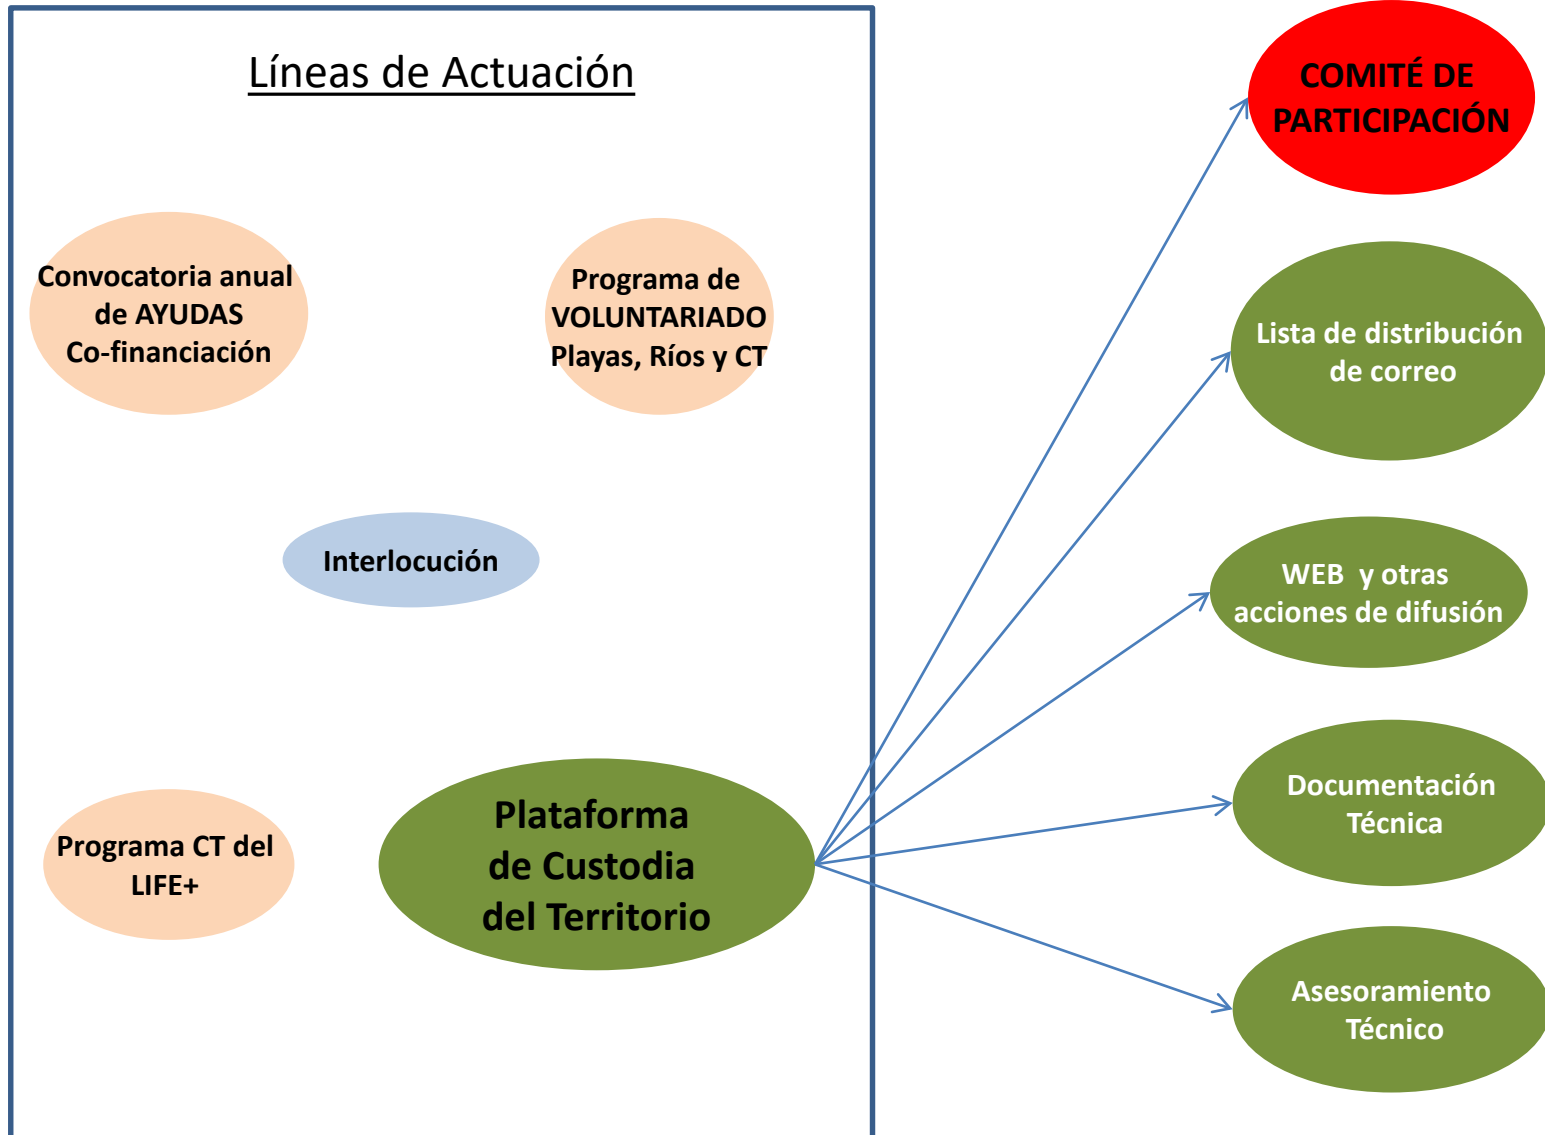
Líneas de Actuación

Convocatoria anual de AYUDAS Co-financiación

Programa de VOLUNTARIADO Playas, Ríos y CT

Interlocución

Programa CT del LIFE+

Plataforma de Custodia del Territorio

COMITÉ DE PARTICIPACIÓN

Lista de distribución de correo

WEB y otras acciones de difusión

Documentación Técnica

Asesoramiento Técnico